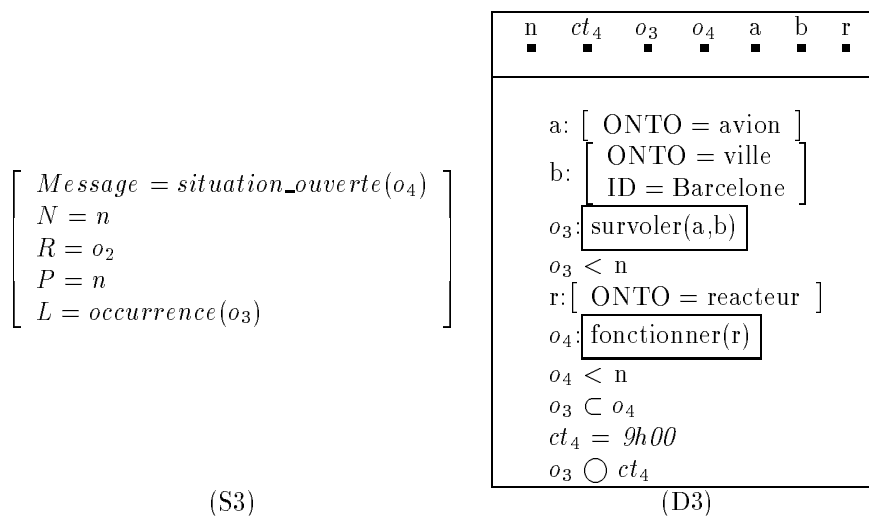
$\left[\begin{array}{l} Message = situation\_ouverte(o_4) \\ N = n \\ R = o_2 \\ P = n \\ L = occurrence(o_3) \end{array}\right]$

(S3)

n $ct_4$ $o_3$ $o_4$ a b r

a: [ ONTO = avion ]

b: [ ONTO = ville
ID = Barcelone ]

$o_3$: survoler(a,b)

$o_3 <$ n

r: [ ONTO = reacteur ]

$o_4$: fonctionner(r)

$o_4 <$ n

$o_3 \subset o_4$

$ct_4$ = 9h00

$o_3 \bigcirc ct_4$

(D3)